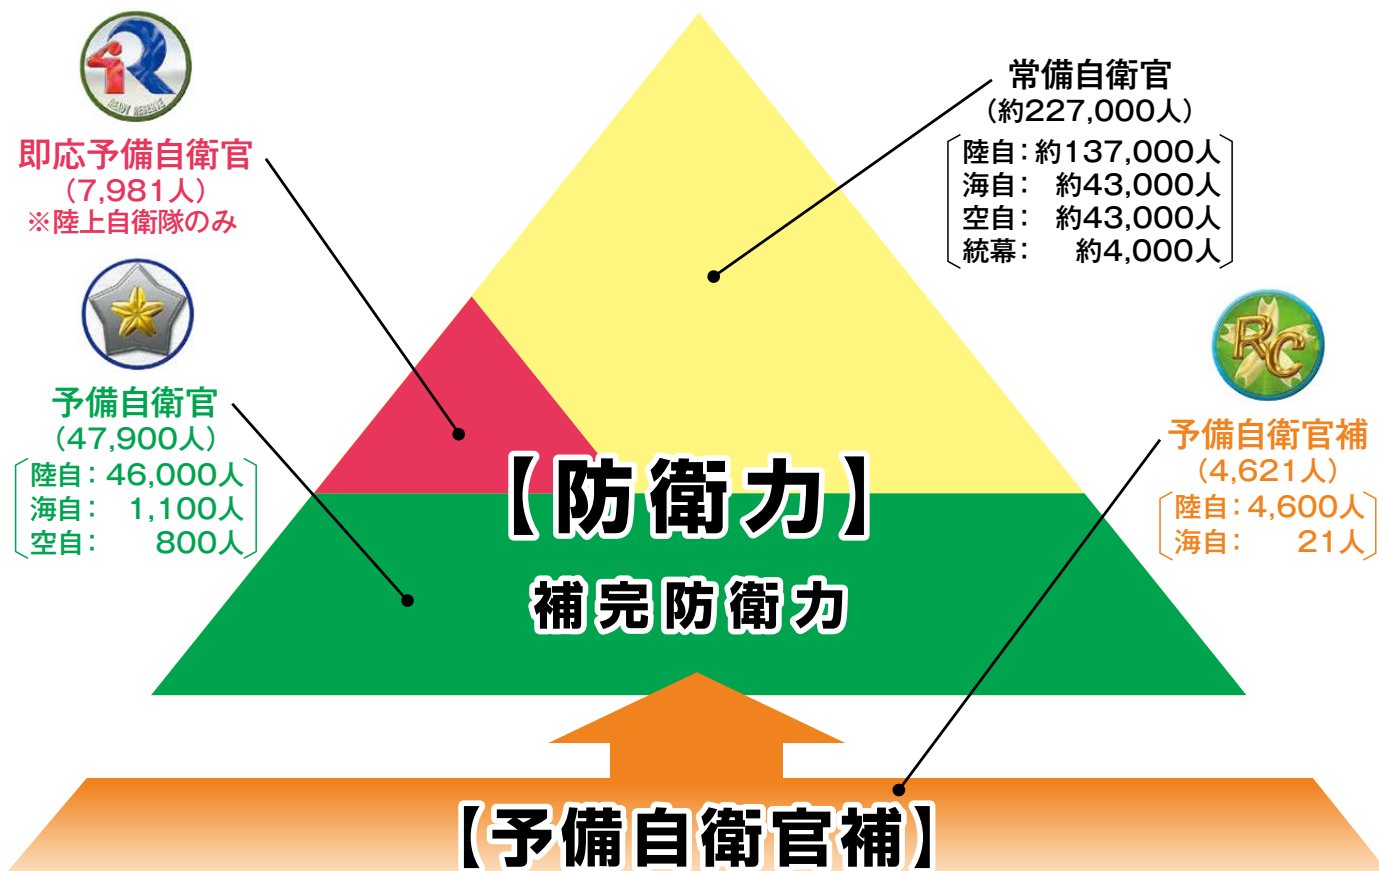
即応予備自衛官
（7,981人）
※陸上自衛隊のみ

常備自衛官
（約227,000人）
陸自：約137,000人
海自：　約43,000人
空自：　約43,000人
統幕：　　約4,000人

予備自衛官
（47,900人）
陸自：46,000人
海自：　1,100人
空自：　　800人

予備自衛官補
（4,621人）
陸自：4,600人
海自：　　21人

【防衛力】
補完防衛力

【予備自衛官補】